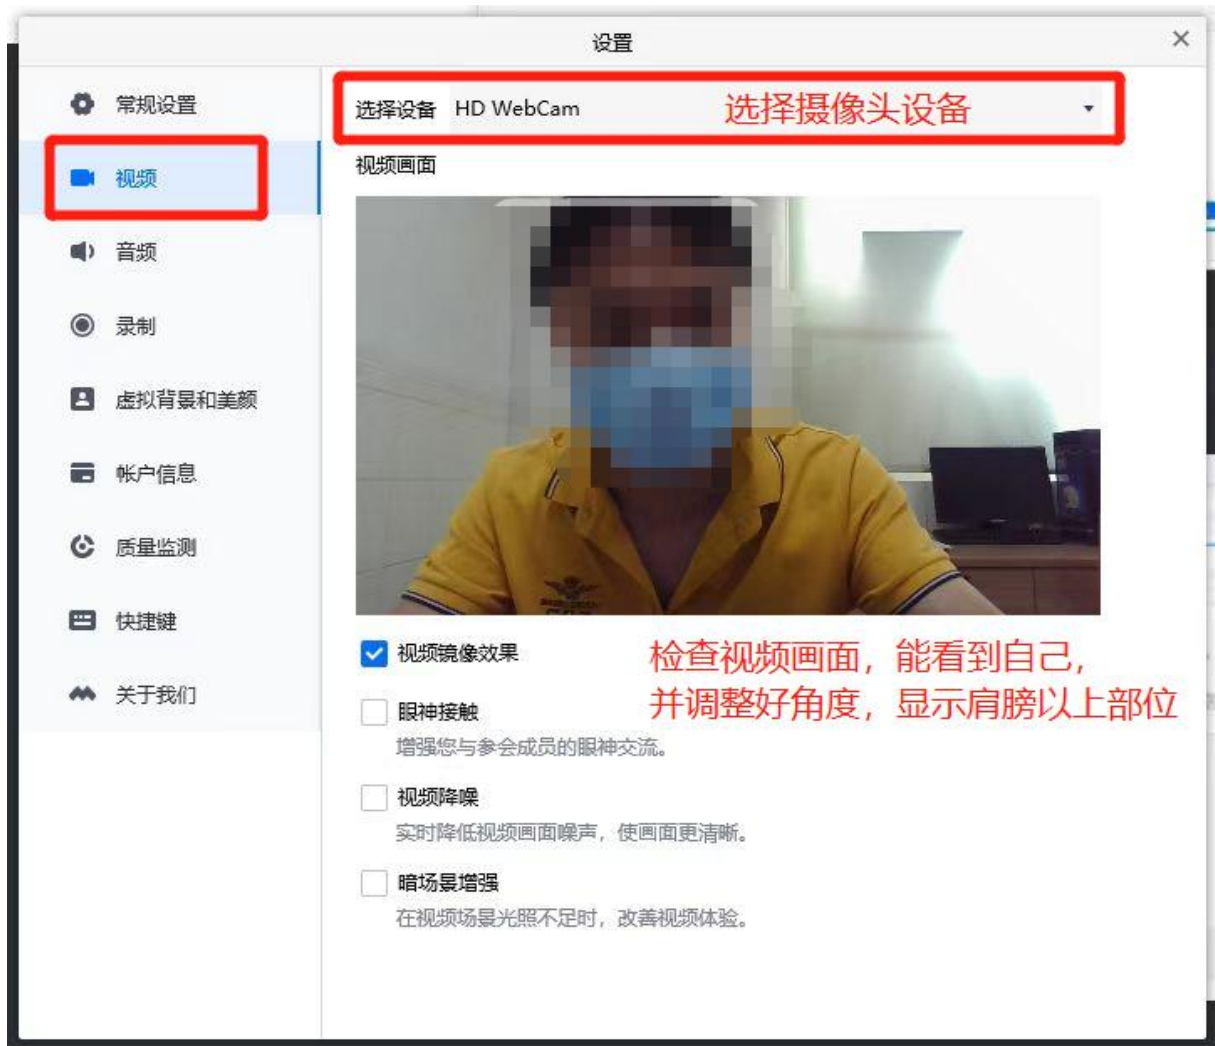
设置

×

常规设置

视频

音频

录制

虚拟背景和美颜

帐户信息

质量监测

快捷键

关于我们

选择设备 HD WebCam 选择摄像头设备

视频画面

视频镜像效果

检查视频画面，能看到自己，
并调整好角度，显示肩膀以上部位

眼神接触
增强您与参会成员的眼神交流。

视频降噪
实时降低视频画面噪声，使画面更清晰。

暗场景增强
在视频场景光照不足时，改善视频体验。